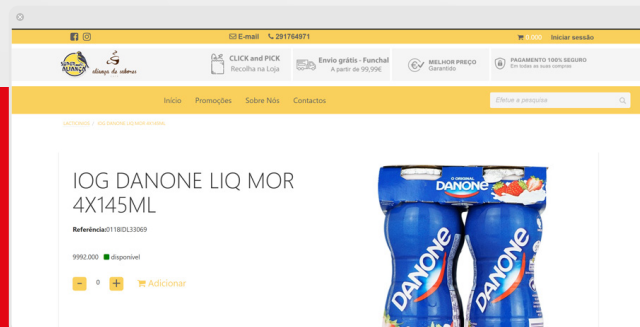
E-mail 291764971

0,00€ Iniciar sessão

SUPER ALIANÇA

aliança de sabores

CLICK and PICK
Recolha na Loja

Envio grátis - Funchal
A partir de 99,99€

MELHOR PREÇO
Garantido

PAGAMENTO 100% SEGURO
Em todas as suas compras

Início Promoções Sobre Nós Contactos

Efetue a pesquisa

LACTICÍNIOS / IOGURTES LÍQUIDOS AROMAS

IOG DANONE LIQ MOR 4X145ML

Referência:0118IDL33069

9992,000 disponível

0 Adicionar

O ORIGINAL DANONE

DANONE